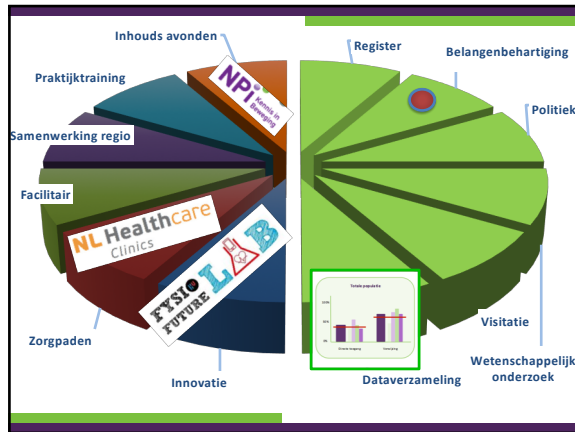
Inhouds avonden

Praktijktraining

Samenwerking regio

Facilitair

Zorgpaden

Innovatie

NPi Kennis in Beweging

NL Healthcare Clinics

FYSIO FUTURE LAB

Register

Belangenbehartiging

Politiek

Visitatie

Wetenschappelijk onderzoek

Dataverzameling

Totale populatie